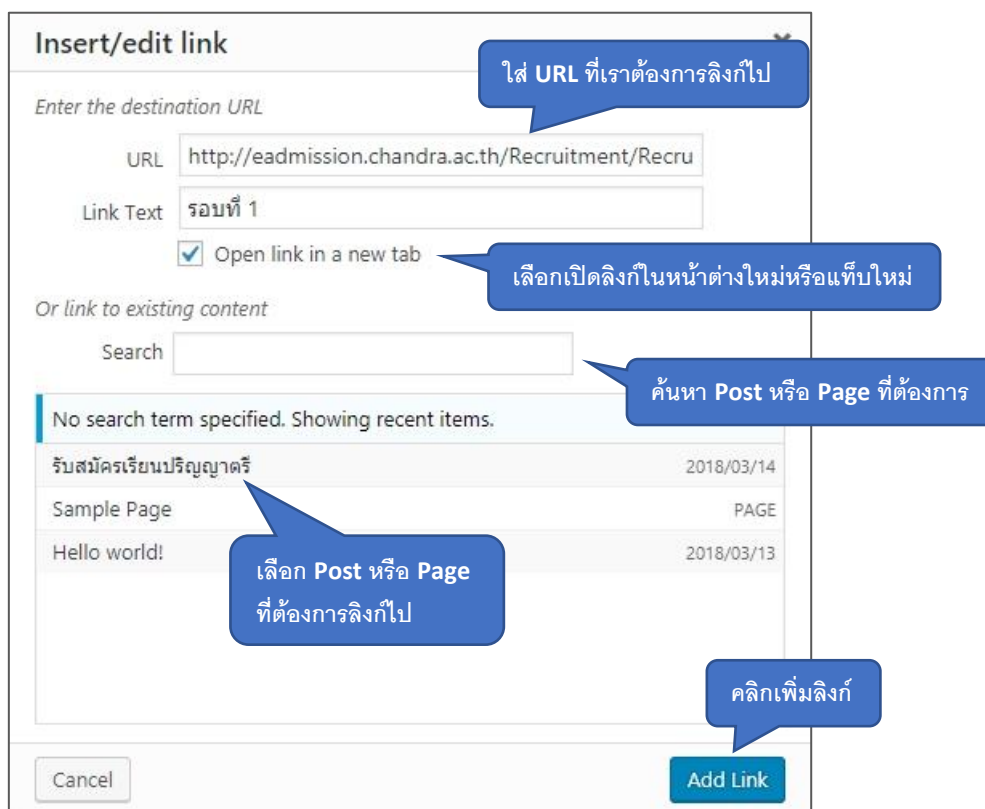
Insert/edit link

ใส่ URL ที่เราต้องการลิงก์ไป

Enter the destination URL

URL http://eadmission.chandra.ac.th/Recruitment/Recru

Link Text รอบที่ 1

Open link in a new tab

เลือกเปิดลิงก์ในหน้าต่างใหม่หรือแท็บใหม่

Or link to existing content

Search

ค้นหา Post หรือ Page ที่ต้องการ

No search term specified. Showing recent items.

| | |
|---|---|
| รับสมัครเรียนปริญญาตรี | 2018/03/14 |
| Sample Page | PAGE |
| Hello world! | 2018/03/13 |

เลือก Post หรือ Page ที่ต้องการลิงก์ไป

คลิกเพิ่มลิงก์

Cancel

Add Link